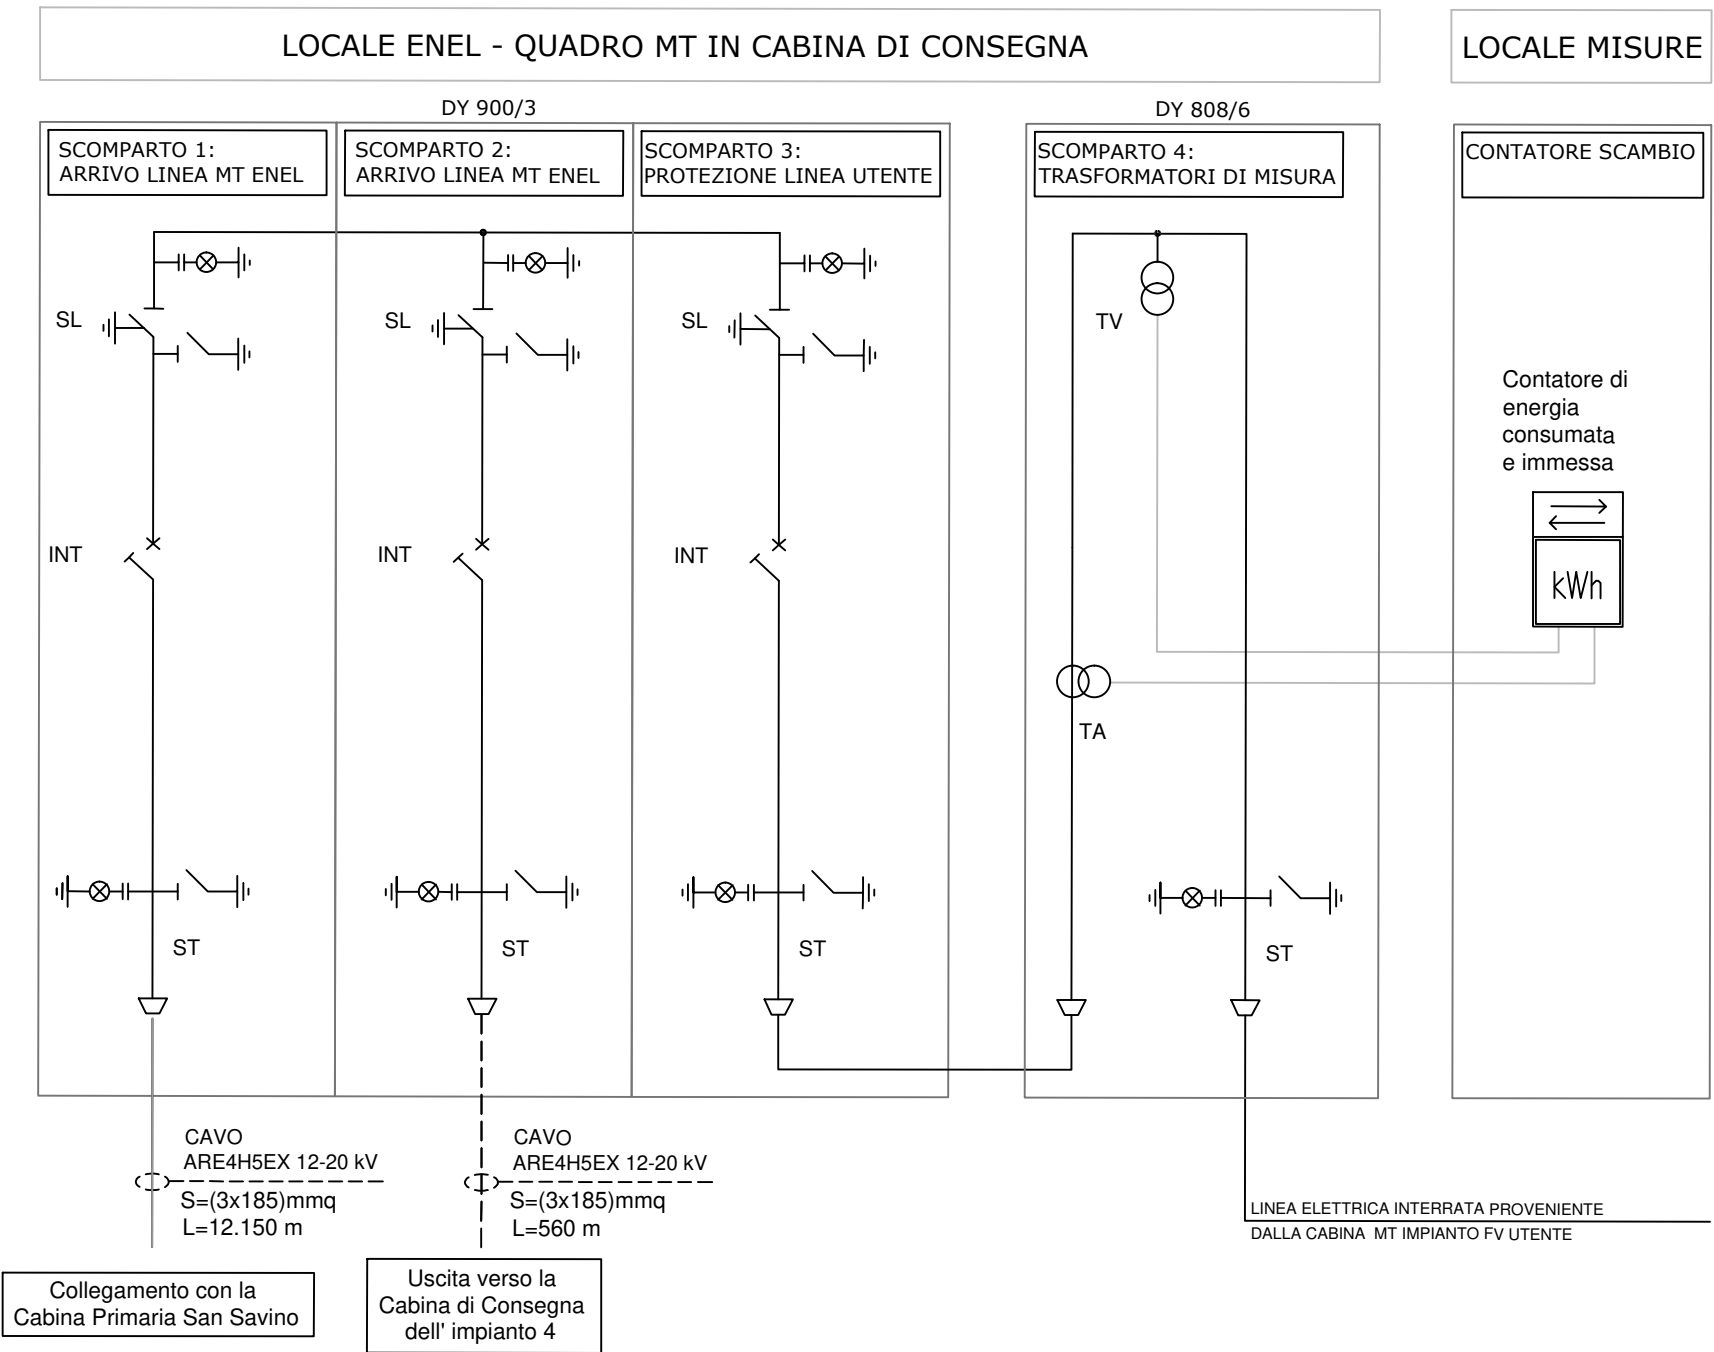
LOCALE ENEL - QUADRO MT IN CABINA DI CONSEGNA

LOCALE MISURE

DY 900/3

DY 808/6

SCOMPARTO 1:
ARRIVO LINEA MT ENEL

SCOMPARTO 2:
ARRIVO LINEA MT ENEL

SCOMPARTO 3:
PROTEZIONE LINEA UTENTE

SCOMPARTO 4:
TRASFORMATORI DI MISURA

CONTATORE SCAMBIO

SL

SL

SL

TV

Contatore di energia consumata e immessa

INT

INT

INT

kWh

TA

ST

ST

ST

ST

CAVO
ARE4H5EX 12-20 kV
S=(3x185)mmq
L=12.150 m

CAVO
ARE4H5EX 12-20 kV
S=(3x185)mmq
L=560 m

LINEA ELETTRICA INTERRATA PROVENIENTE
DALLA CABINA MT IMPIANTO FV UTENTE

Collegamento con la Cabina Primaria San Savino

Uscita verso la Cabina di Consegna dell' impianto 4